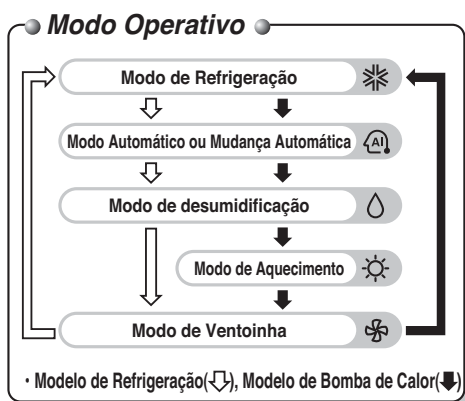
Modo Operativo

Modo de Refrigeração

Modo Automático ou Mudança Automática

A

Modo de desumidificação

Modo de Aquecimento

Modo de Ventoinha

· Modelo de Refrigeração(⇩), Modelo de Bomba de Calor(⬇)